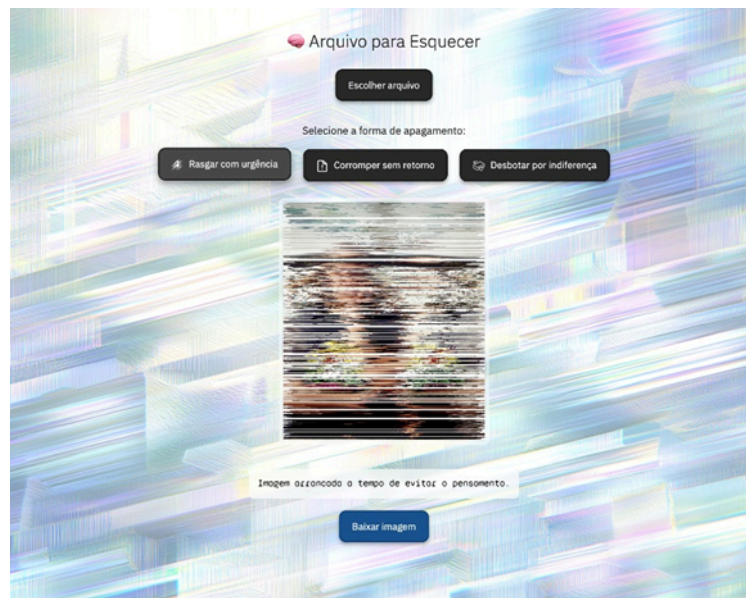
Arquivo para Esquecer

Escolher arquivo

Selecione a forma de apagamento:

Rasgar com urgência

Corromper sem retorno

Desbotar por indiferença

Imagem arrancada o tempo de evitar o pensamento.

Baixar imagem